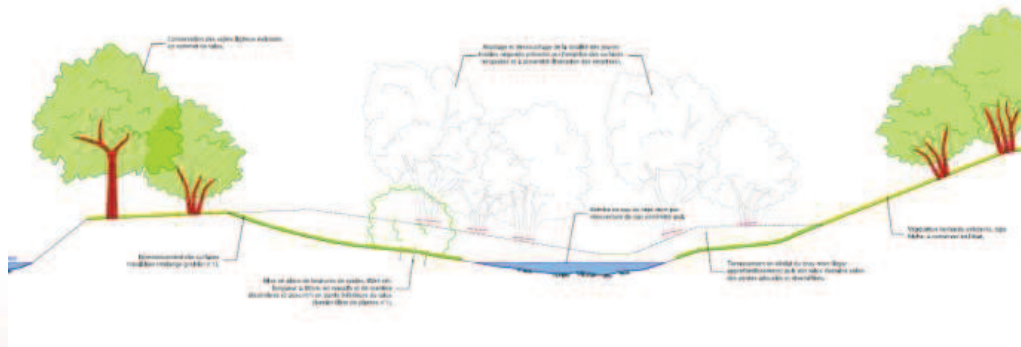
Conservation des sujets ligneux existants en sommet de talus.

Abattage et dessouchage de la totalité des arbres et arbustes présents en bordure des surfaces terrassées, à proximité immédiate des emprises.

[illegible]

Mise en place de boutures de saules. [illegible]

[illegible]

Terrassement en déblai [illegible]

Végétation herbacée existante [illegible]